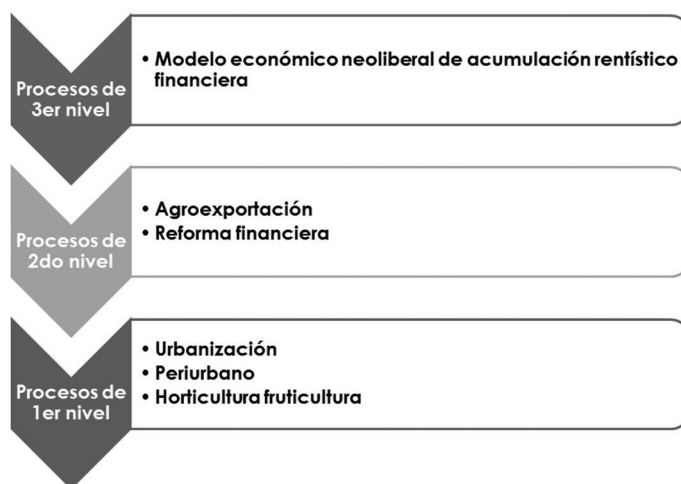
Procesos de 3er nivel

• Modelo económico neoliberal de acumulación rentístico financiera

Procesos de 2do nivel

• Agroexportación
• Reforma financiera

Procesos de 1er nivel

• Urbanización
• Periurbano
• Horticultura fruticultura